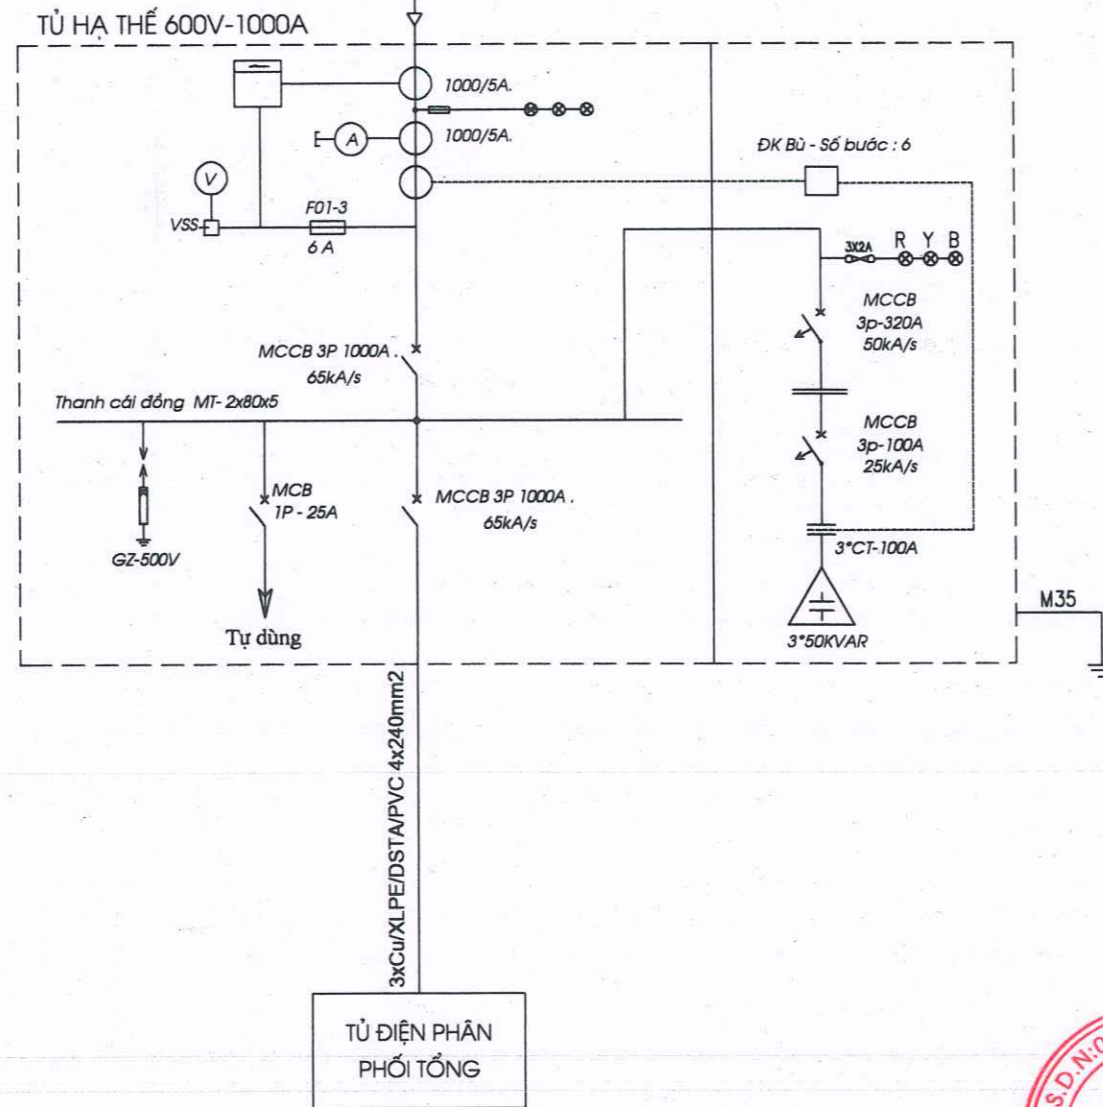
TỦ HẠ THẾ 600V-1000A

1000/5A.

1000/5A.

A

V

VSS

F01-3
6 A

ĐK Bù - Số buớc : 6

3X2A R Y B

MCCB
3p-320A
50kA/s

MCCB 3P 1000A .
65kA/s

Thanh cái đồng MT- 2x80x5

MCCB
3p-100A
25kA/s

MCB
1P - 25A

MCCB 3P 1000A .
65kA/s

GZ-500V

3*CT-100A

Tự dùng

3*50KVAR

M35

3xCu/XLPE/DSTA/PVC 4x240mm2

TỦ ĐIỆN PHÂN
PHỐI TỔNG

S.D.N.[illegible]